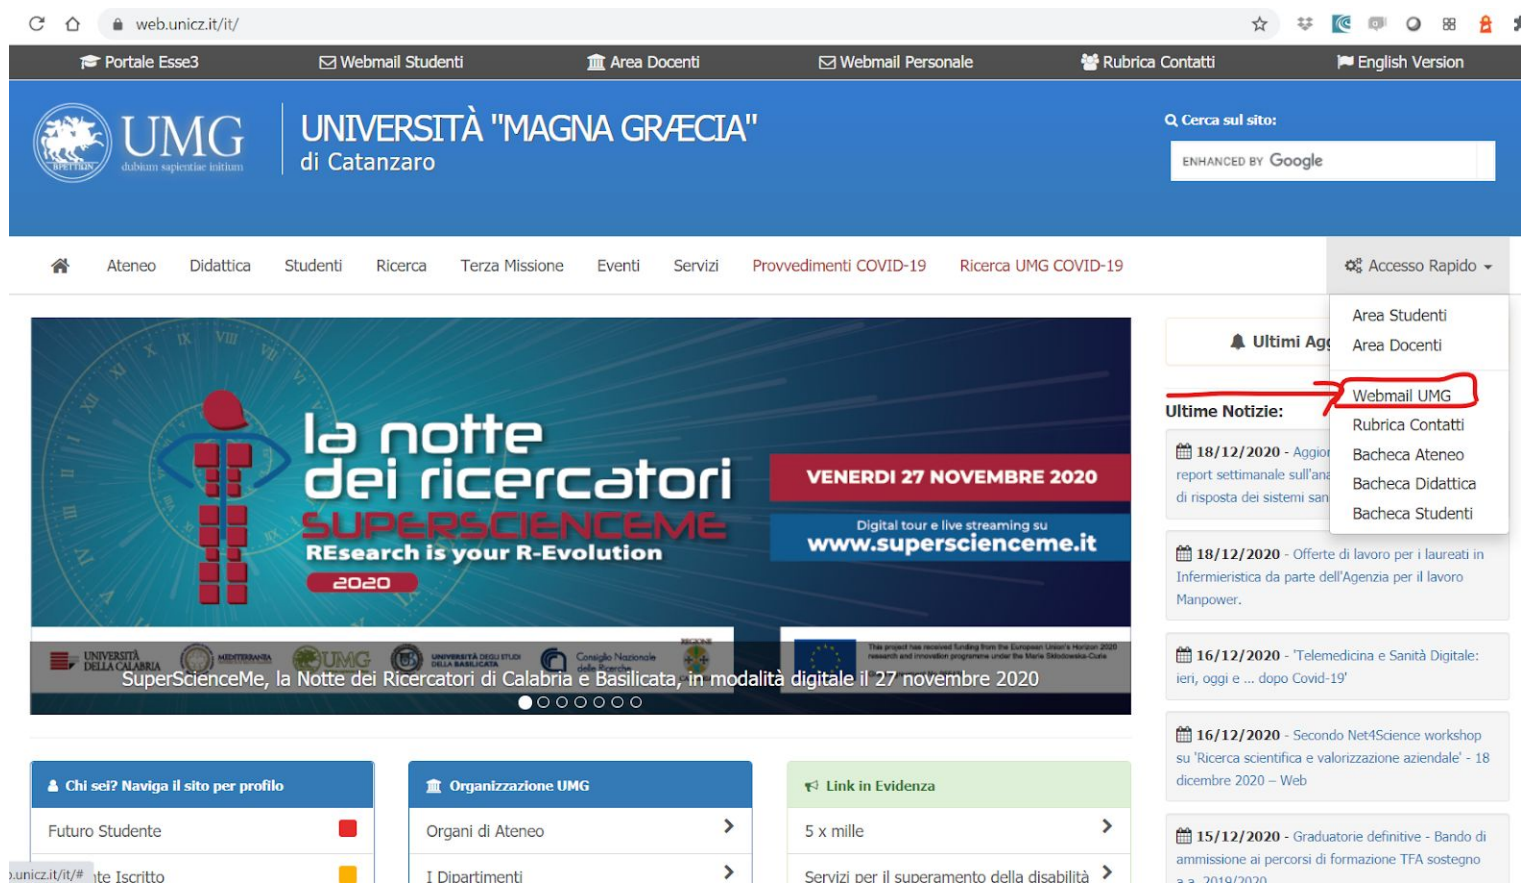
web.unicz.it/it/

Portale Esse3 | Webmail Studenti | Area Docenti | Webmail Personale | Rubrica Contatti | English Version

UMG
dubium sapientiae initium

UNIVERSITÀ "MAGNA GRÆCIA"
di Catanzaro

Cerca sul sito:
ENHANCED BY Google

Ateneo | Didattica | Studenti | Ricerca | Terza Missione | Eventi | Servizi | Provvedimenti COVID-19 | Ricerca UMG COVID-19 | Accesso Rapido

Area Studenti
Area Docenti
Webmail UMG
Rubrica Contatti
Bacheca Ateneo
Bacheca Didattica
Bacheca Studenti

la notte dei ricercatori
SUPERSCIENCEME
REsearch is your R-Evolution
2020
VENERDI 27 NOVEMBRE 2020
Digital tour e live streaming su
www.superscienceme.it

UNIVERSITÀ DELLA CALABRIA | MEDITERRANEA | UMG | UNIVERSITÀ DEGLI STUDI DELLA BASILICATA | Consiglio Nazionale delle Ricerche | REGIONE

This project has received funding from the European Union's Horizon 2020 research and innovation programme under the Marie Skłodowska-Curie

SuperScienceMe, la Notte dei Ricercatori di Calabria e Basilicata, in modalità digitale il 27 novembre 2020

Ultimi Agg

Ultime Notizie:

18/12/2020 - Aggior report settimanale sull'ana di risposta dei sistemi san

18/12/2020 - Offerte di lavoro per i laureati in Infermieristica da parte dell'Agenzia per il lavoro Manpower.

16/12/2020 - 'Telemedicina e Sanità Digitale: ieri, oggi e ... dopo Covid-19'

16/12/2020 - Secondo Net4Science workshop su 'Ricerca scientifica e valorizzazione aziendale' - 18 dicembre 2020 – Web

15/12/2020 - Graduatorie definitive - Bando di ammissione ai percorsi di formazione TFA sostegno a.a. 2019/2020

Chi sei? Naviga il sito per profilo
Futuro Studente
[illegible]nte Iscritto

Organizzazione UMG
Organi di Ateneo
I Dipartimenti

Link in Evidenza
5 x mille
Servizi per il superamento della disabilità

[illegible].unicz.it/it/#